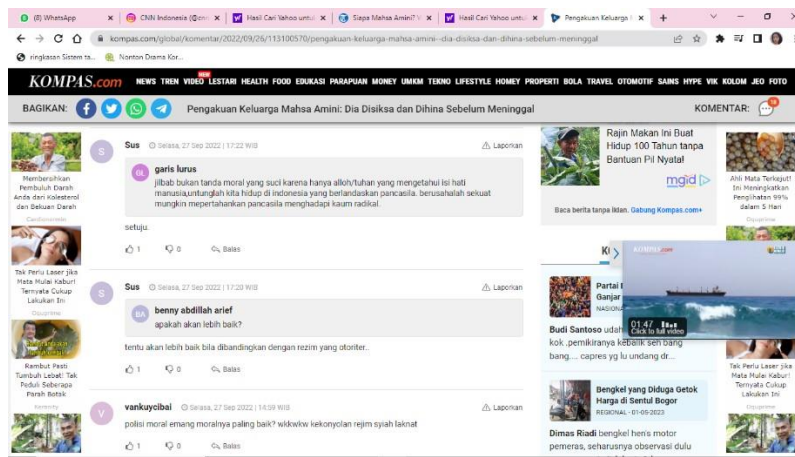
(8) WhatsApp | CNN Indonesia (@cnn | Hasil Cari Yahoo untuk | Siapa Mahsa Amini? | Hasil Cari Yahoo untuk | Pengakuan Keluarga M

kompas.com/global/komentar/2022/09/26/113100570/pengakuan-keluarga-mahsa-amini--dia-disiksa-dan-dihina-sebelum-meninggal

ringkasan Sistem ta... Nonton Drama Kor...

KOMPAS.com NEWS TREN VIDEO LESTARI HEALTH FOOD EDUKASI PARAPUAN MONEY UMKM TEKNO LIFESTYLE HOMEY PROPERTI BOLA TRAVEL OTOMOTIF SAINS HYPE VIK KOLOM JEO FOTO

BAGIKAN: Pengakuan Keluarga Mahsa Amini: Dia Disiksa dan Dihina Sebelum Meninggal KOMENTAR:

Membersihkan Pembuluh Darah Anda dari Kolesterol dan Bekuan Darah
Cardiomenin

Tak Perlu Laser jika Mata Mulai Kabur! Ternyata Cukup Lakukan Ini
Oppurine

Rambut Pasti Tumbuh Lebat! Tak Peduli Seberapa Parah Botak
Keravity

Sus Selasa, 27 Sep 2022 | 17:23 WIB Laporkan

garis lurus
jilbab bukan tanda moral yang suci karena hanya alloh/tuhan yang mengetahui isi hati manusia,untunglah kita hidup di indonesia yang berlandaskan pancasila. berusahalah sekuat mungkin mempertahankan pancasila menghadapi kaum radikal.

setuju.

1 0 Balas

Sus Selasa, 27 Sep 2022 | 17:20 WIB Laporkan

benny abdillah arief
apakah akan lebih baik?

tentu akan lebih baik bila dibandingkan dengan rezim yang otoriter..

1 0 Balas

vankuycibai Selasa, 27 Sep 2022 | 14:59 WIB Laporkan

polisi moral emang moralnya paling baik? wkkwkw kekonyolan rejim syiah laknat

1 0 Balas

Rajin Makan Ini Buat Hidup 100 Tahun tanpa Bantuan Pil Nyata!
mgid

Baca berita tanpa iklan. Gabung Kompas.com+

Partai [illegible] Ganjar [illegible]
NASIONA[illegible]

01:47 Click to full video

Budi Santoso udah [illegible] kok..pemikiranya kebalik sen bang bang.... capres yg lu undang dr...

Bengkel yang Diduga Getok Harga di Sentul Bogor
REGIONAL - 01/09/2023

Dimas Riadi bengkel heris motor pemeras, seharusnya observasi dulu

Ahli Mata Terkejut! Ini Meningkatkan Penglihatan 99% dalam 5 Hari
Oppurine

Tak Perlu Laser jika Mata Mulai Kabur! Ternyata Cukup Lakukan Ini
Oppurine